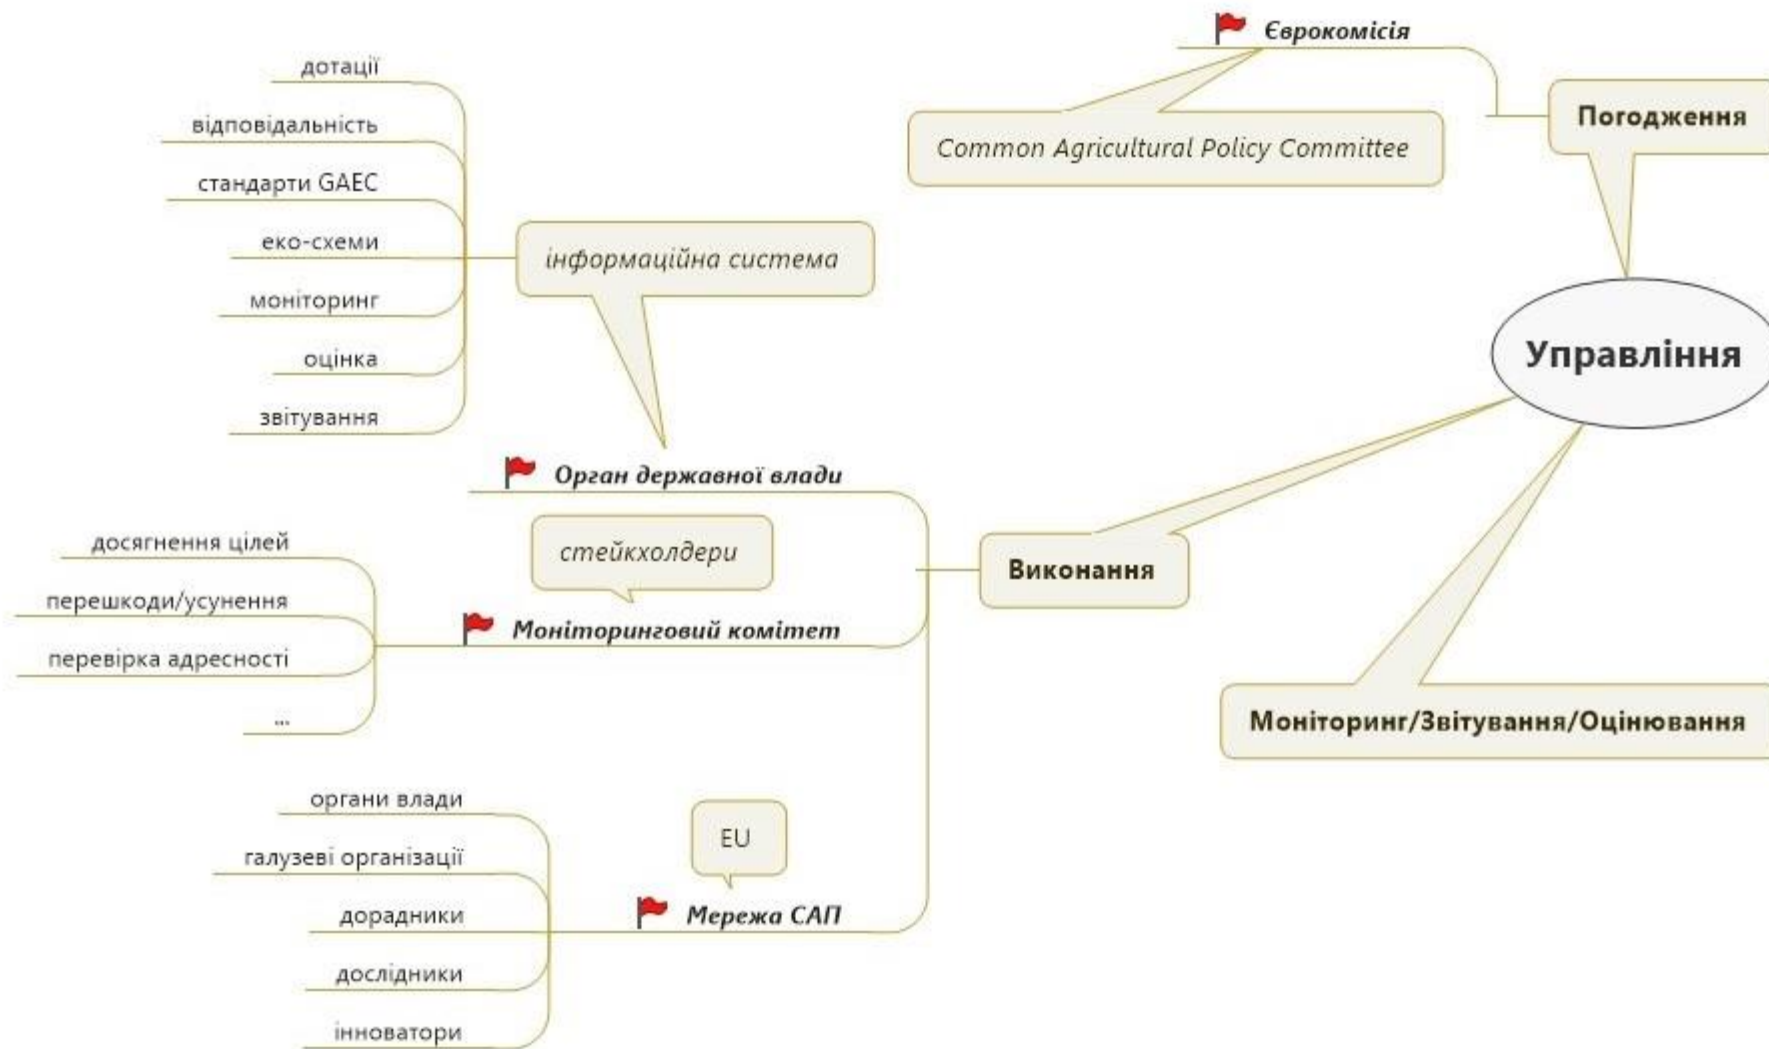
Єврокомісія

Common Agricultural Policy Committee

Погодження

Управління

дотації
відповідальність
стандарти GAEC
еко-схеми
моніторинг
оцінка
звітування

інформаційна система

Орган державної влади

стейкхолдери

Виконання

досягнення цілей
перешкоди/усунення
перевірка адресності
...

Моніторинговий комітет

Моніторинг/Звітування/Оцінювання

органи влади
галузеві організації
дорадники
дослідники
інноватори

EU

Мережа САП